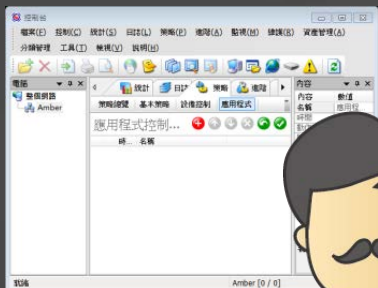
控制台

檔案(F) 控制(C) 統計(S) 回報(L) 策略(P) 遠端(A) 監視(M) 排程(H) 資產管理(A)

分類管理 工具(T) 檢視(V) 說明(H)

電腦

整個網路

Amber

統計 日誌 策略 遠端

策略總覽 基本策略 設備控制 應用程式

應用程式控制...

時... 名稱

內容

內容 數值

名稱 應用程

時間

動作

就緒

Amber [0 / 0]